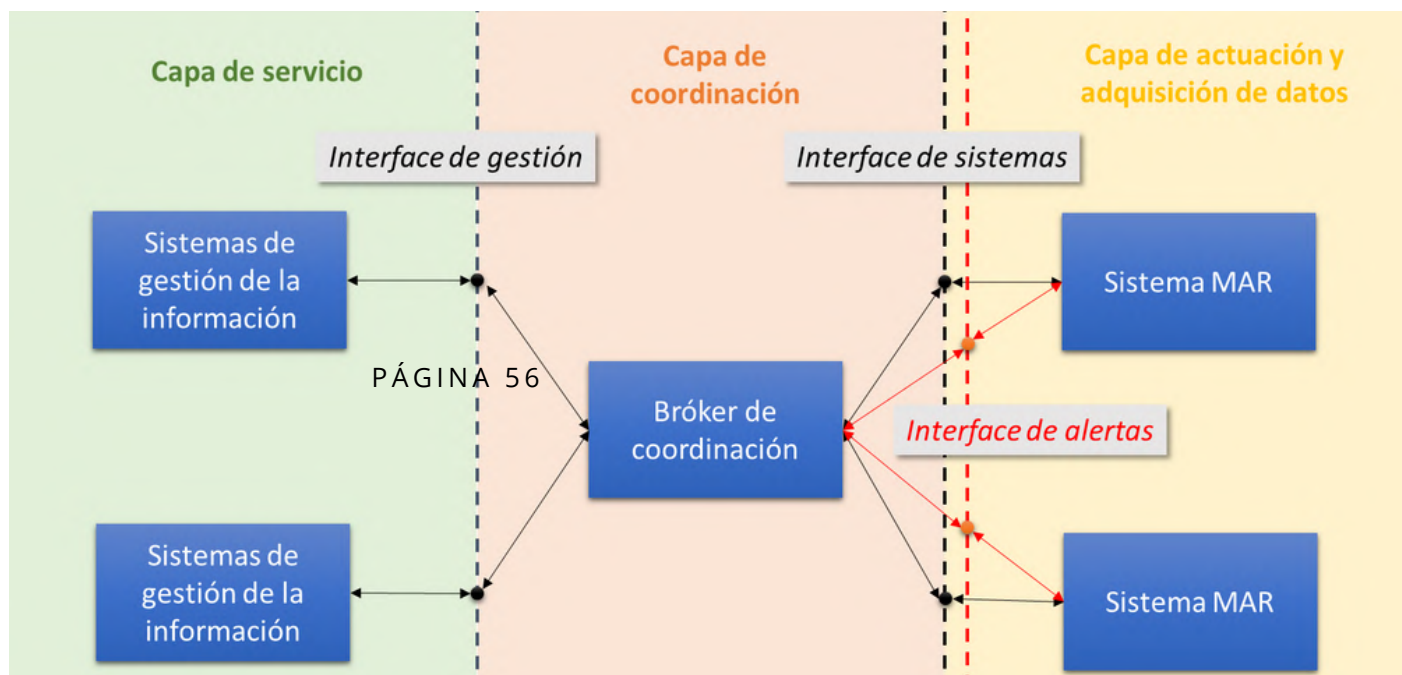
Capa de servicio

Capa de coordinación

Capa de actuación y adquisición de datos

Interface de gestión

Interface de sistemas

Sistemas de gestión de la información

Sistema MAR

PÁGINA 56

Bróker de coordinación

Interface de alertas

Sistemas de gestión de la información

Sistema MAR